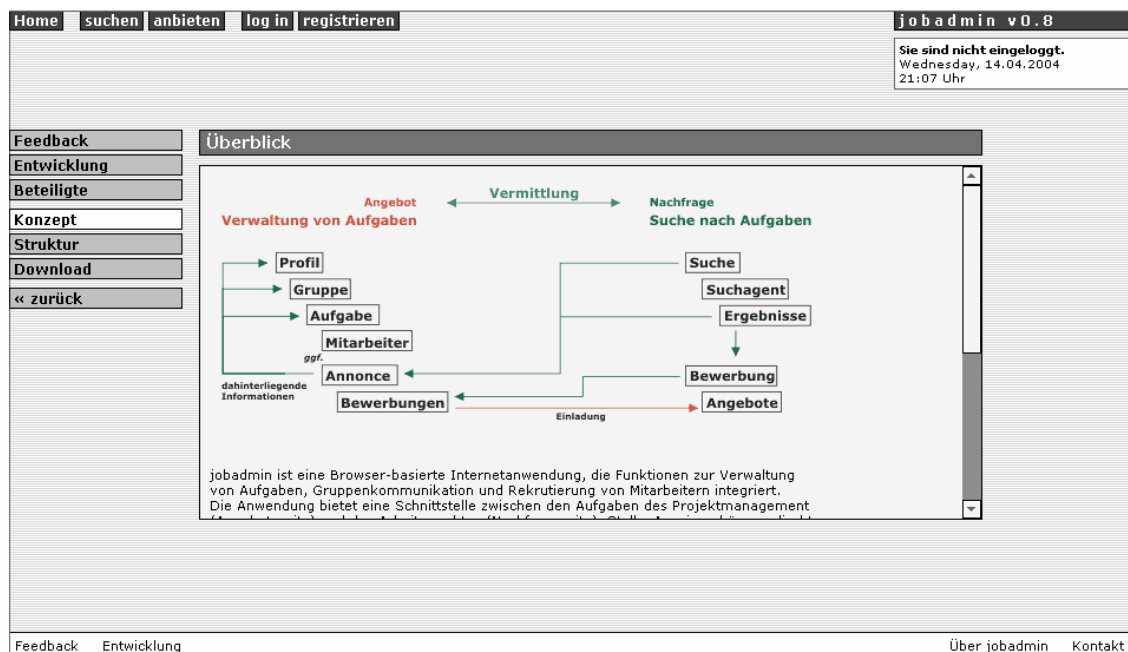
Home suchen anbieten log in registrieren

jobadmin v0.8

Sie sind nicht eingeloggt.
Wednesday, 14.04.2004
21:07 Uhr

Feedback
Entwicklung
Beteiligte
Konzept
Struktur
Download
« zurück

Überblick

Angebot
Verwaltung von Aufgaben

Vermittlung

Nachfrage
Suche nach Aufgaben

Profil
Gruppe
Aufgabe
Mitarbeiter
ggf.
Annonce
dahinterliegende Informationen
Bewerbungen

Suche
Suchagent
Ergebnisse
Bewerbung
Angebote

Einladung

jobadmin ist eine Browser-basierte Internetanwendung, die Funktionen zur Verwaltung von Aufgaben, Gruppenkommunikation und Rekrutierung von Mitarbeitern integriert. Die Anwendung bietet eine Schnittstelle zwischen den Aufgaben des Projektmanagement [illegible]

Feedback Entwicklung

Über jobadmin Kontakt